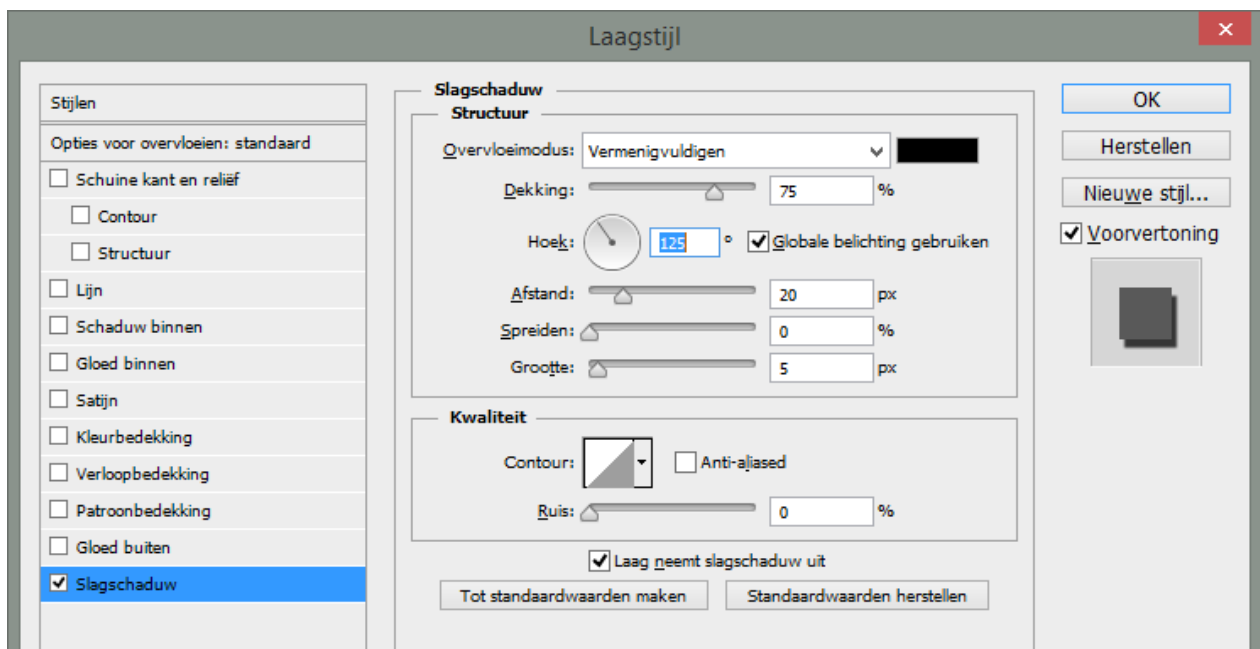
Laagstijl

Stijlen

Opties voor overvloeien: standaard

Schuine kant en reliëf

Contour

Structuur

Lijn

Schaduw binnen

Gloed binnen

Satijn

Kleurbedekking

Verloopbedekking

Patroonbedekking

Gloed buiten

Slagschaduw

Slagschaduw

Structuur

Overvloeimodus: Vermenigvuldigen

Dekking: 75 %

Hoek: 125 ° Globale belichting gebruiken

Afstand: 20 px

Spreiden: 0 %

Grootte: 5 px

Kwaliteit

Contour: Anti-aliased

Ruis: 0 %

Laag neemt slagschaduw uit

Tot standaardwaarden maken

Standaardwaarden herstellen

OK

Herstellen

Nieuwe stijl...

Voorvertoning